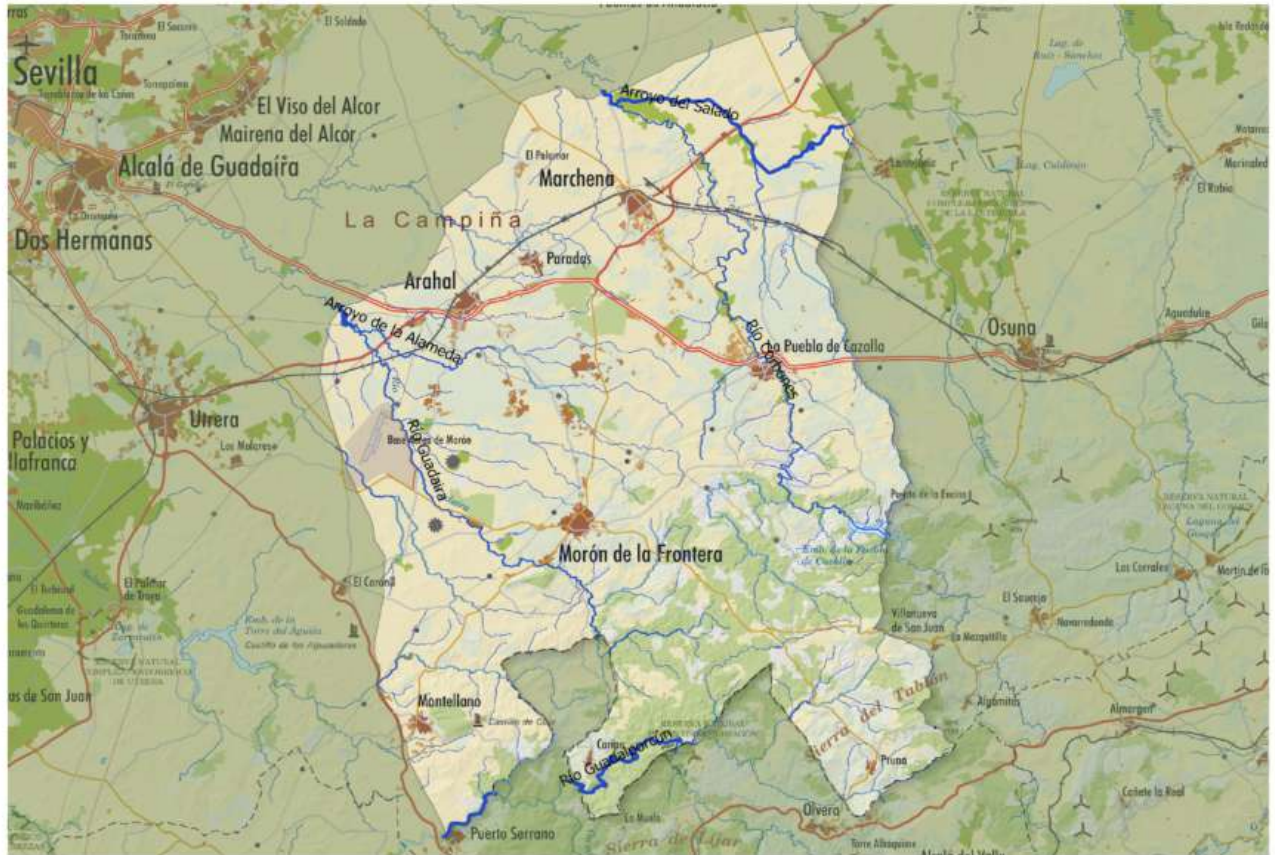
Sevilla
El Viso del Alcor
Mairena del Alcor
Alcalá de Guadaíra
Dos Hermanas
La Campiña
Marchena
El Palomar
Paradas
Arahal
Arroyo del Salado
Arroyo de la Alameda
Osuna
La Puebla de Cazalla
Río Corbones
Utrera
Palacios y Villafranca
Base Aérea de Morón
Río Guadaíra
Morón de la Frontera
El Coronil
El Palmar de Troya
Montellano
Villanueva de San Juan
El Saucejo
Los Corrales
Martín de la Jara
Algámitas
Almargen
Sierra del Tablón
Pruna
Coripe
Río Guadalporcún
Olvera
Puerto Serrano
Sierra de Líjar
Cañete la Real
Torre Alháquime
Aguadulce
Navarredonda
La Mezquitilla
Los Molares
Embalse de la Puebla de Cazalla
Emb. de la Torre del Águila